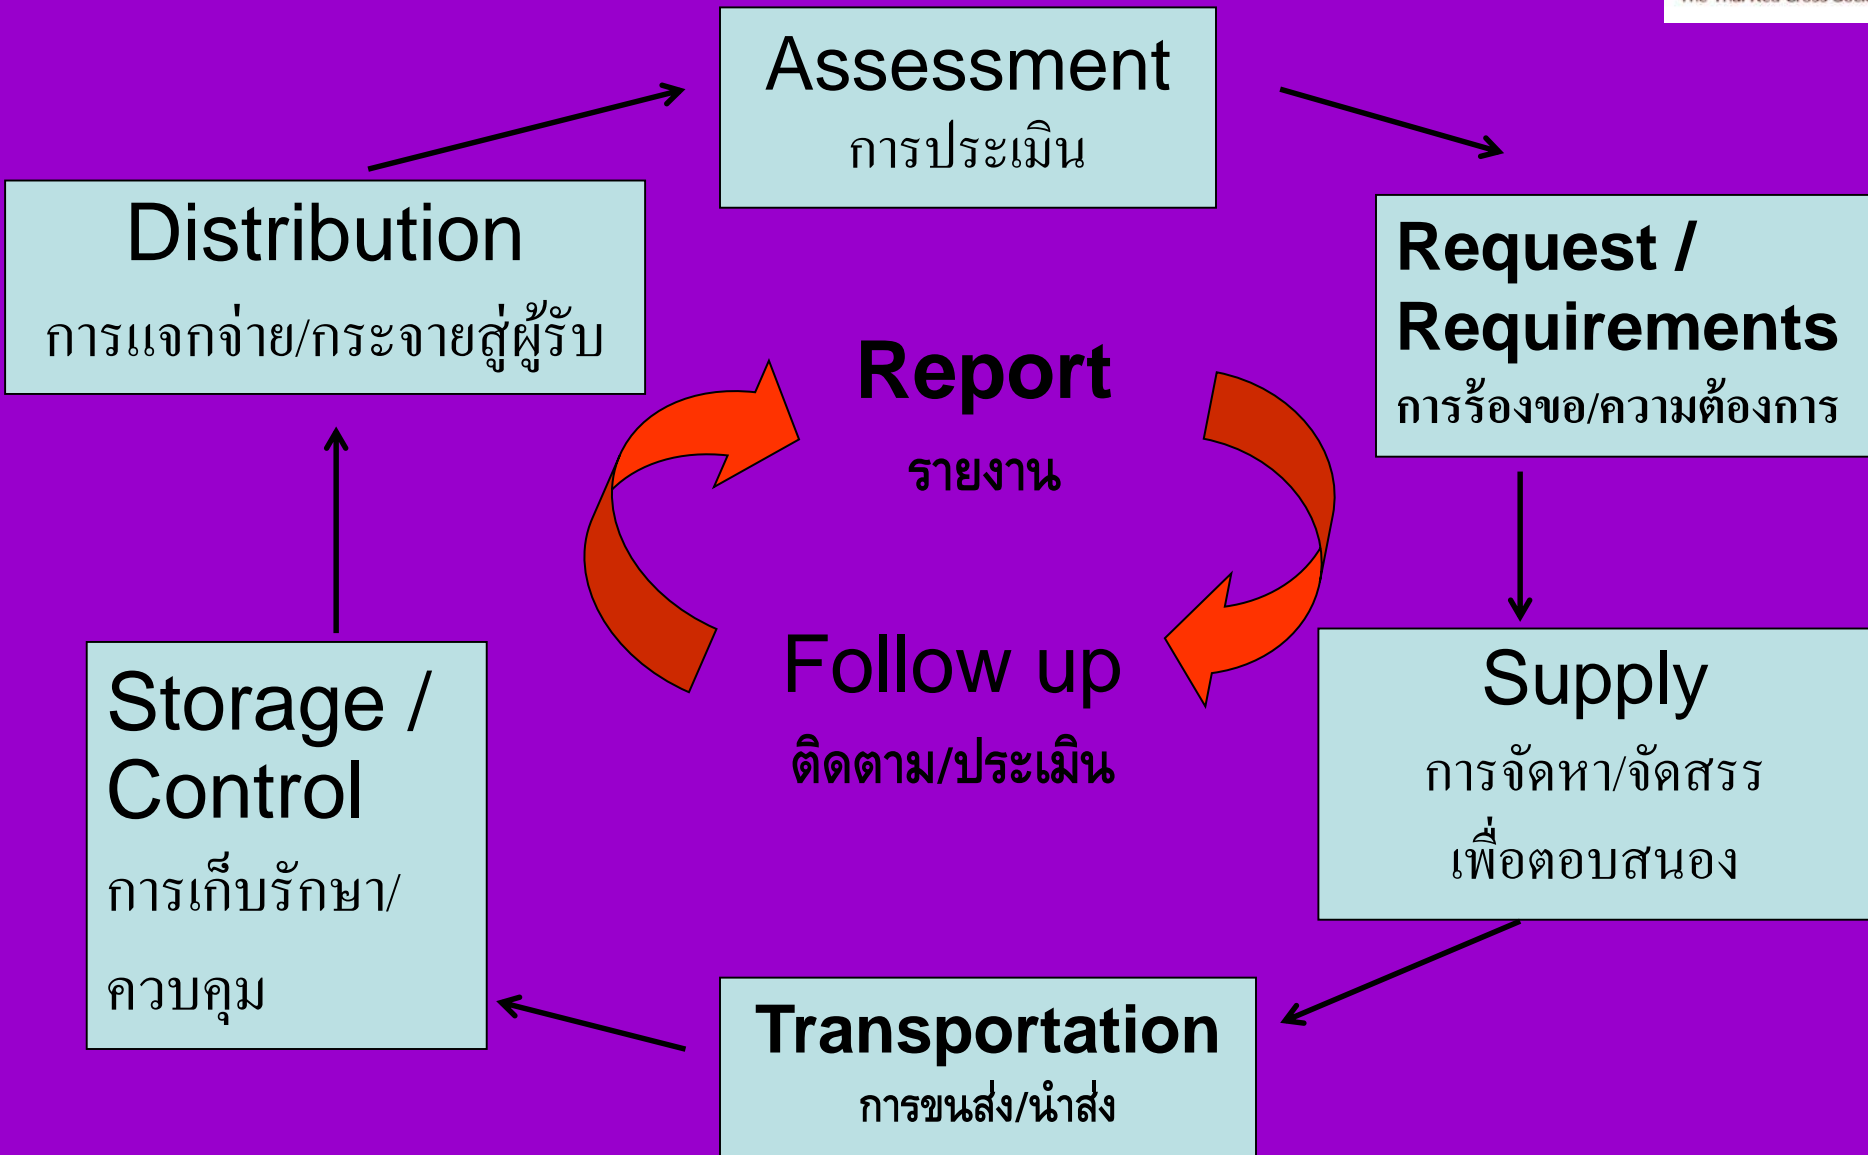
Assessment
การประเมิน

Request / Requirements
การร้องขอ/ความต้องการ

Supply
การจัดหา/จัดสรร
เพื่อตอบสนอง

Transportation
การขนส่ง/นำส่ง

Storage / Control
การเก็บรักษา/
ควบคุม

Distribution
การแจกจ่าย/กระจายสู่ผู้รับ

Report
รายงาน

Follow up
ติดตาม/ประเมิน